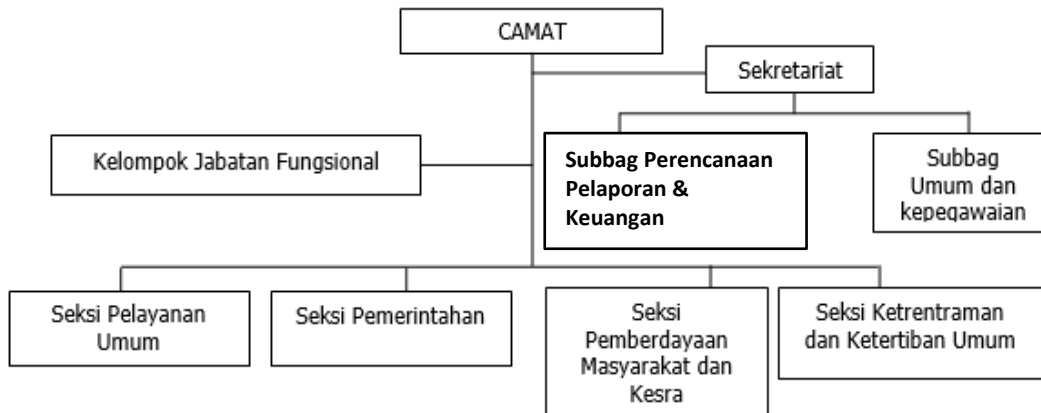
CAMAT

Sekretariat

Kelompok Jabatan Fungsional

Subbag Perencanaan Pelaporan & Keuangan

Subbag Umum dan kepegawaian

Seksi Pelayanan Umum

Seksi Pemerintahan

Seksi Pemberdayaan Masyarakat dan Kesra

Seksi Ketrentraman dan Ketertiban Umum